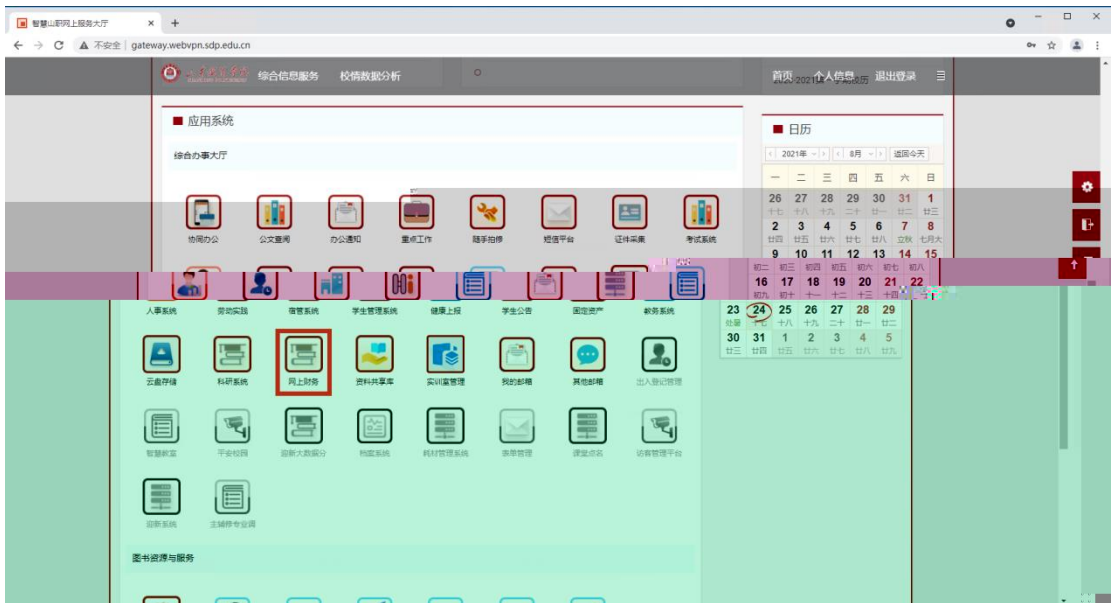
智慧山职网上服务大厅
不安全 | gateway.webvpn.sdp.edu.cn

综合信息服务 校情数据分析
首页 个人信息 退出登录

■ 应用系统
综合办事大厅
协同办公 公文查阅 办公通知 重点工作 随手拍修 短信平台 证件采集 考试系统
人事系统 劳动实践 宿管系统 学生管理系统 健康上报 学生公告 固定资产 教务系统
云盘存储 科研系统 网上财务 资料共享库 实训室管理 我的邮箱 其他邮箱 出入登记管理
智慧教室 平安校园 迎新大数据分 档案系统 耗材管理系统 表单管理 课堂点名 访客管理平台
迎新系统 主辅修专业调
图书资源与服务

■ 日历
2021年 8月 返回今天
| 一 | 二 | 三 | 四 | 五 | 六 | 日 |
|---|---|---|---|---|---|---|
| 26 十七 | 27 十八 | 28 十九 | 29 二十 | 30 廿一 | 31 廿二 | 1 廿三 |
| 2 廿四 | 3 廿五 | 4 廿六 | 5 廿七 | 6 廿八 | 7 立秋 | 8 七月大 |
| 9 初二 | 10 初三 | 11 初四 | 12 初五 | 13 初六 | 14 初七 | 15 初八 |
| 16 初九 | 17 初十 | 18 十一 | 19 十二 | 20 十三 | 21 十四 | 22 |
| 23 处暑 | 24 十七 | 25 十八 | 26 十九 | 27 二十 | 28 廿一 | 29 廿二 |
| 30 廿三 | 31 廿四 | 1 廿五 | 2 廿六 | 3 廿七 | 4 廿八 | 5 廿九 |